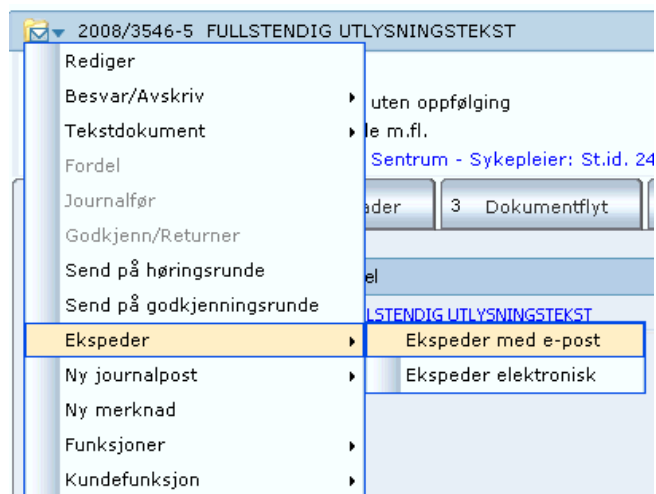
2008/3546-5 FULLSTENDIG UTLYSNINGSTEKST

Rediger
Besvar/Avskriv
Tekstdokument
Fordel
Journalfør
Godkjenn/Returner
Send på høringsrunde
Send på godkjenningsrunde
Ekspeder
Ny journalpost
Ny merknad
Funksjoner
Kundefunksjon

Ekspeder med e-post
Ekspeder elektronisk

uten oppfølging
le m.fl.
Sentrum - Sykepleier: St.id. 24
ader
3 Dokumentflyt
el
LSTENDIG UTLYSNINGSTEKST